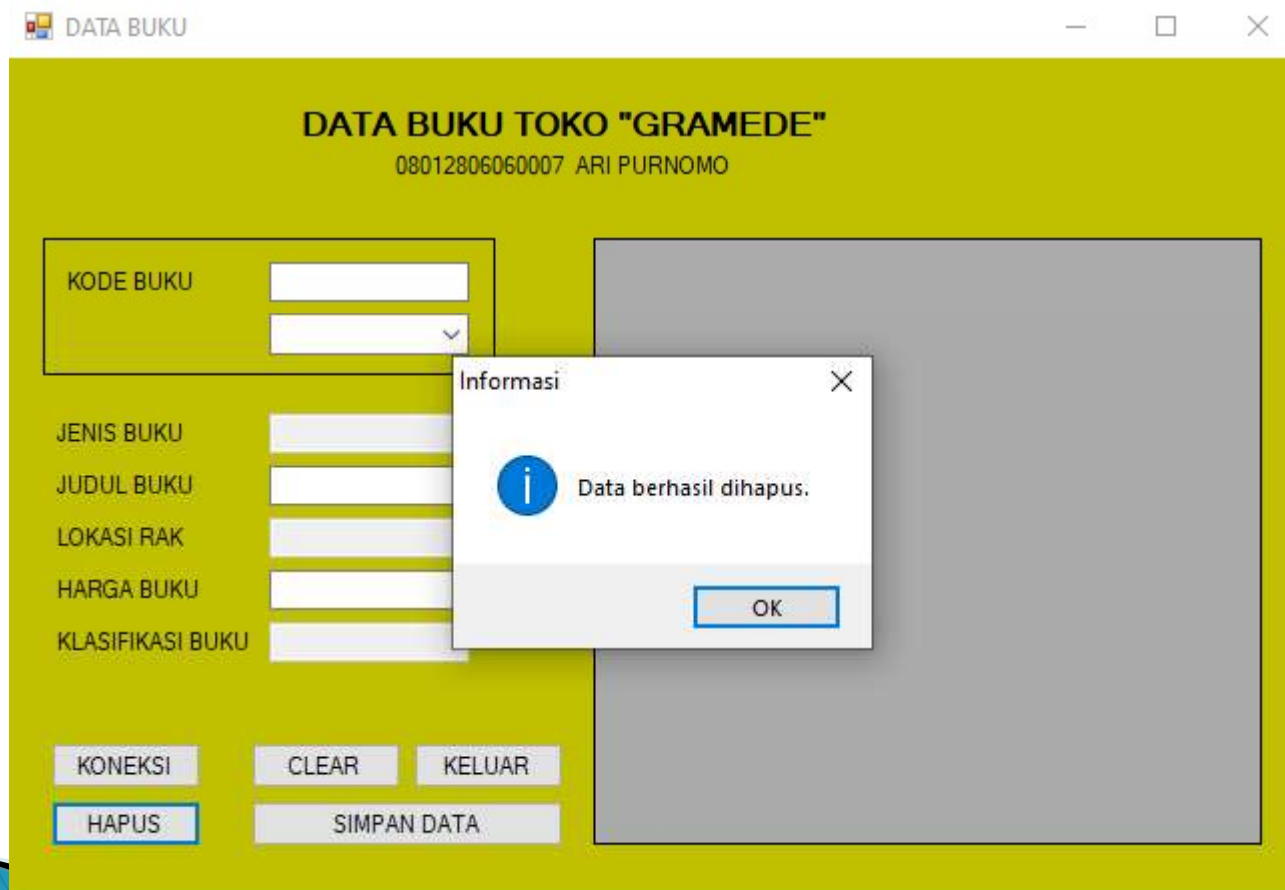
DATA BUKU

DATA BUKU TOKO "GRAMEDE"
08012806060007 ARI PURNOMO

KODE BUKU

JENIS BUKU
JUDUL BUKU
LOKASI RAK
HARGA BUKU
KLASIFIKASI BUKU

Informasi
Data berhasil dihapus.
OK

KONEKSI
CLEAR
KELUAR
HAPUS
SIMPAN DATA